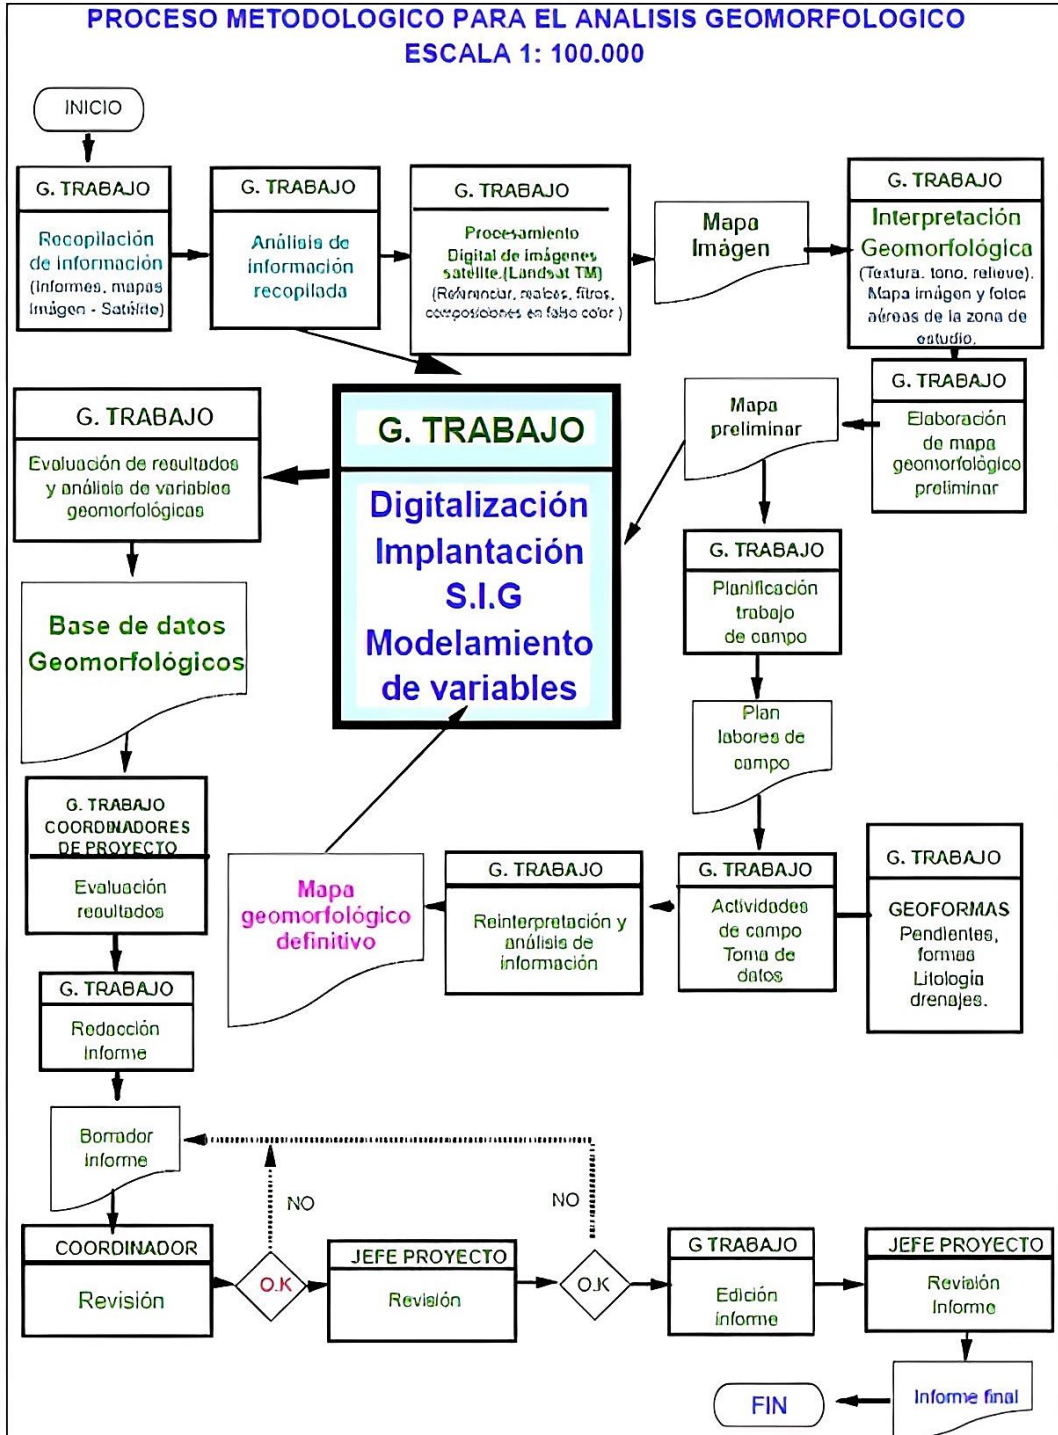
PROCESO METODOLOGICO PARA EL ANALISIS GEOMORFOLOGICO
ESCALA 1: 100.000

INICIO

G. TRABAJO
Recopilación de información (Informes, mapas Imágen - Satélite)

G. TRABAJO
Análisis de información recopilada

G. TRABAJO
Procesamiento Digital de imágenes satelite.(Landsat TM) (Referenciar, realces, filtros, composiciones en falso color )

Mapa Imágen

G. TRABAJO
Interpretación Geomorfológica (Textura, tono, relieve). Mapa imágen y fotos aéreas de la zona de estudio.

G. TRABAJO
Elaboración de mapa geomorfológico preliminar

Mapa preliminar

G. TRABAJO
Evaluación de resultados y análisis de variables geomorfológicas

G. TRABAJO
Digitalización
Implantación
S.I.G
Modelamiento
de variables

Base de datos Geomorfológicos

G. TRABAJO
Planificación trabajo de campo

Plan labores de campo

G. TRABAJO COORDINADORES DE PROYECTO
Evaluación resultados

Mapa geomorfológico definitivo

G. TRABAJO
Reinterpretación y análisis de información

G. TRABAJO
Actividades de campo Toma de datos

G. TRABAJO
GEOFORMAS
Pendientes, formas
Litología
drenajes.

G. TRABAJO
Redacción Informe

Borrador Informe

NO

NO

COORDINADOR
Revisión

O.K

JEFE PROYECTO
Revisión

O.K

G TRABAJO
Edición informe

JEFE PROYECTO
Revisión Informe

Informe final

FIN